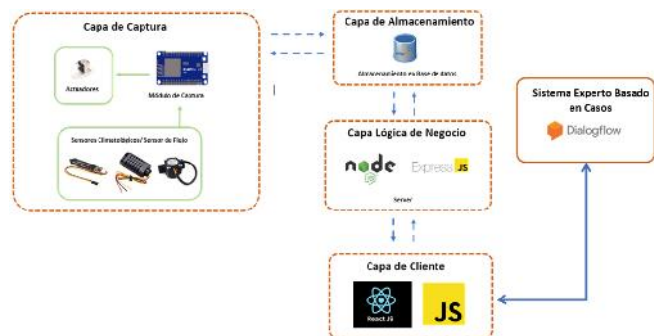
Capa de Captura

Actuadores

Módulo de Captura

Sensores Climatológicos / Sensor de Flujo

Capa de Almacenamiento

Almacenamiento en Base de datos

Sistema Experto Basado en Casos

Dialogflow

Capa Lógica de Negocio

node

Express JS

Server

Capa de Cliente

React JS

JS